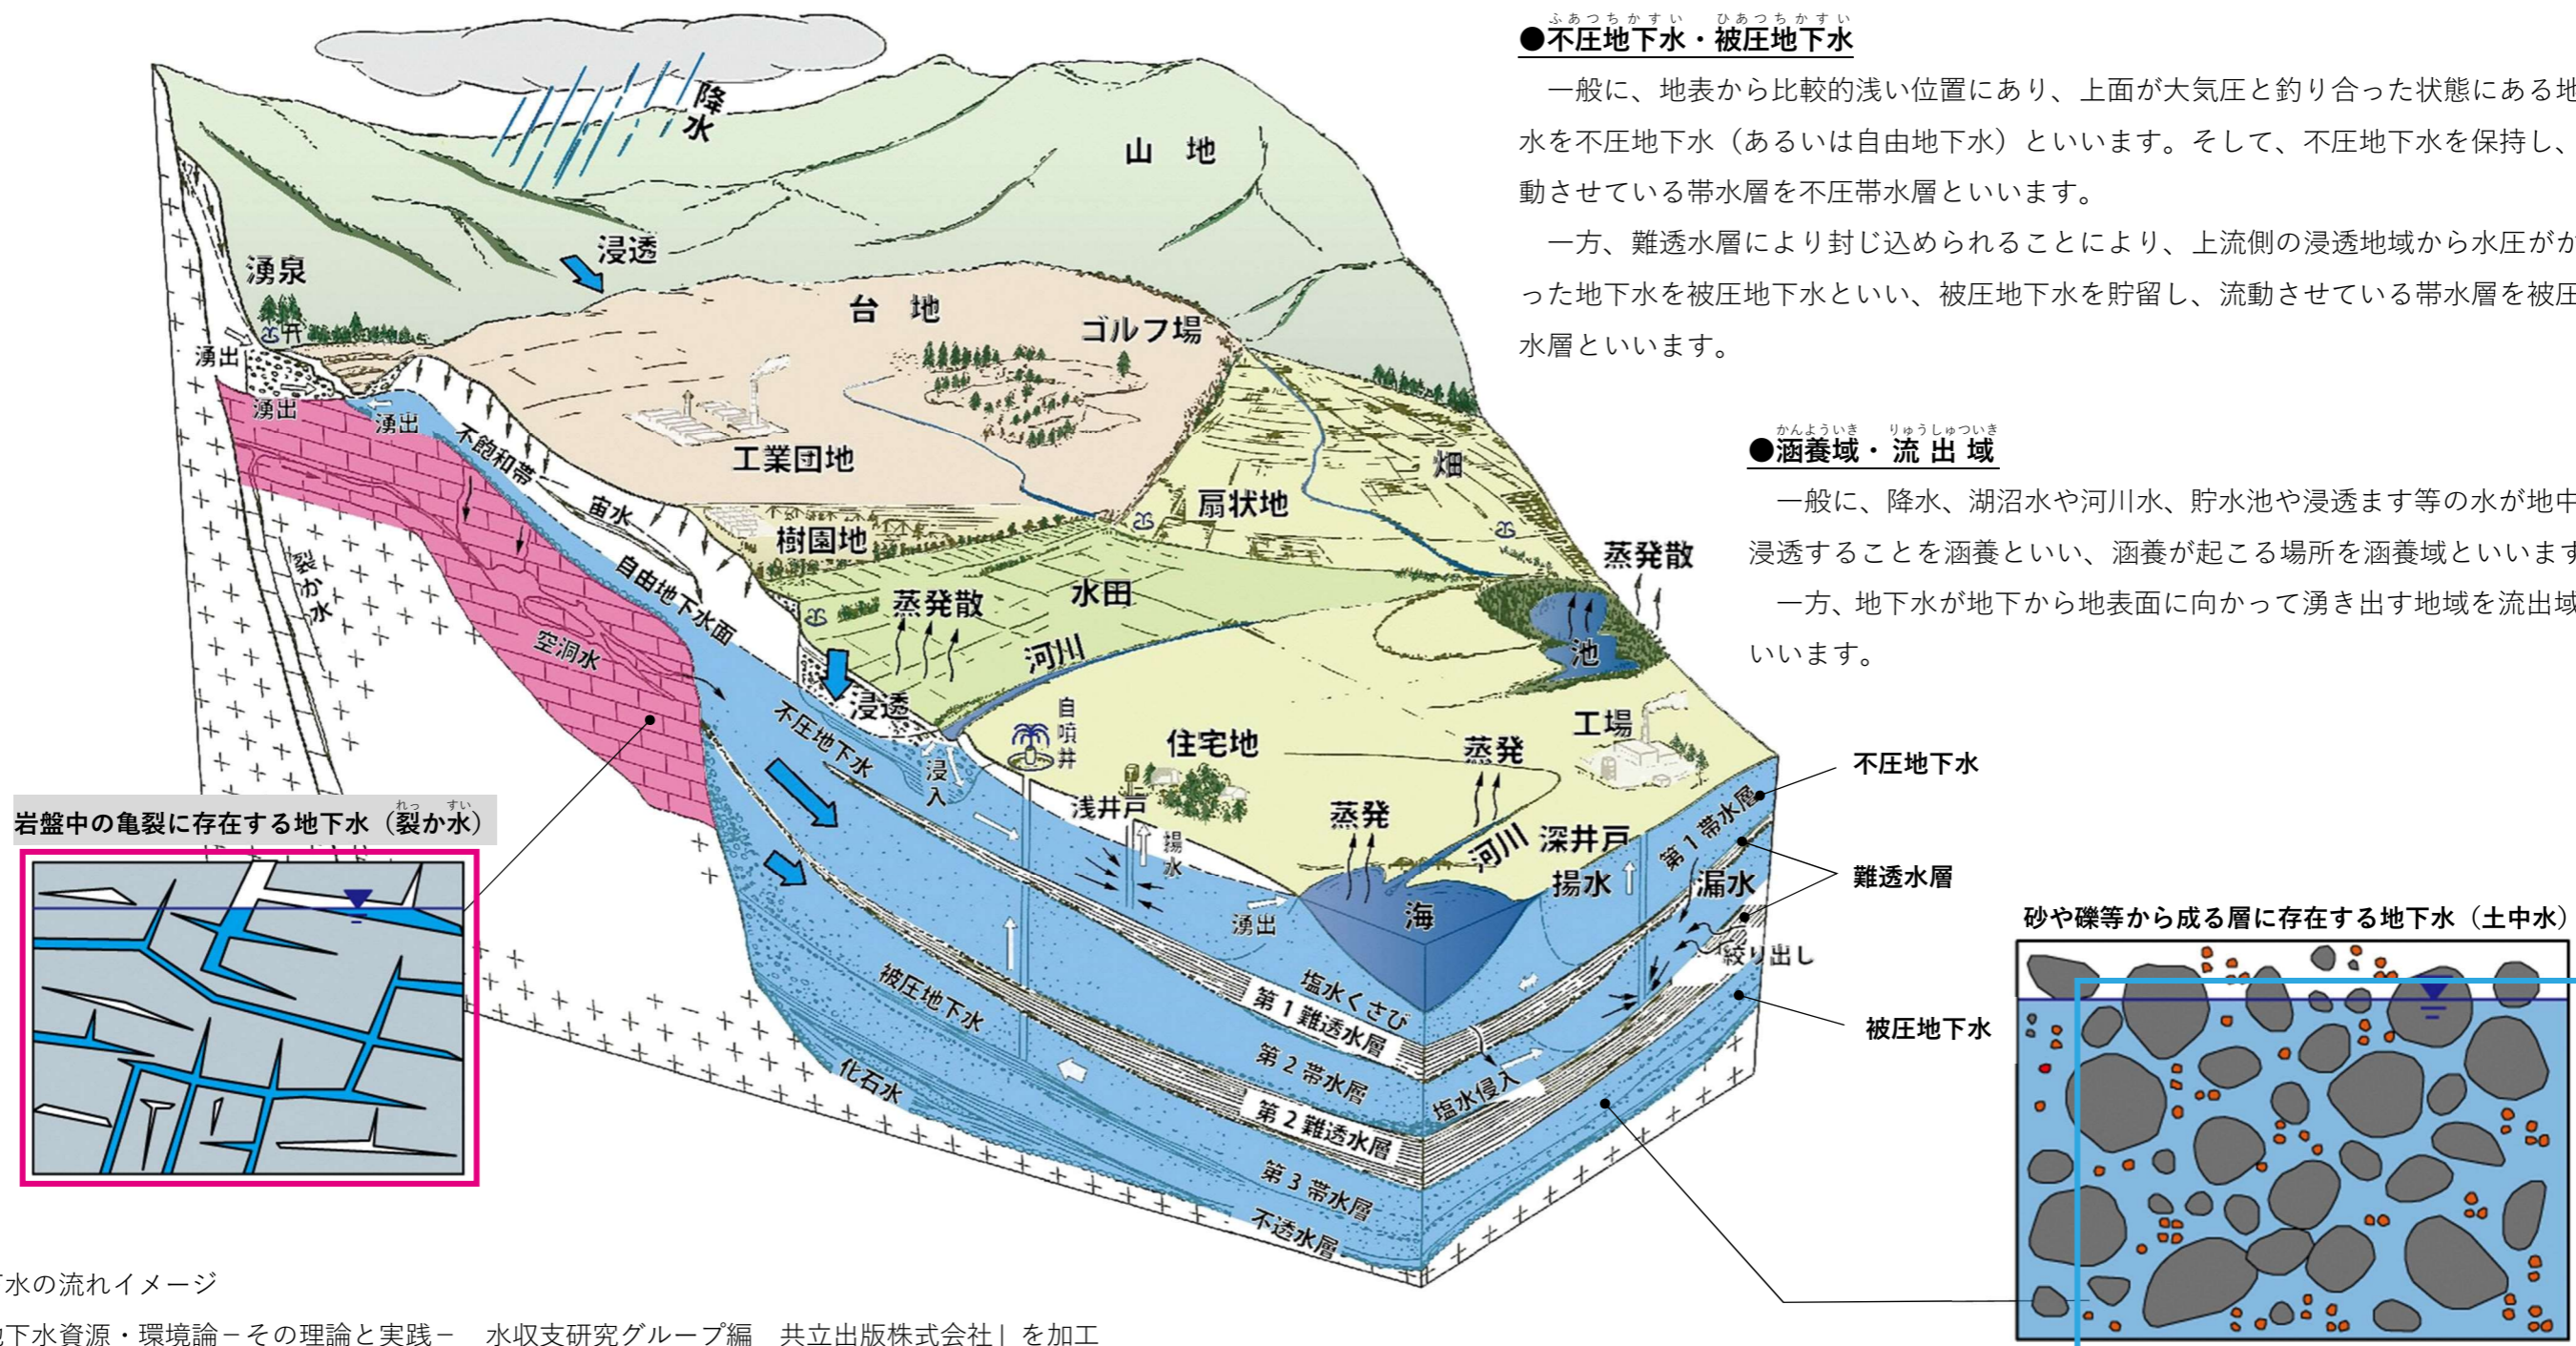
●不圧地下水・被圧地下水

一般に、地表から比較的浅い位置にあり、上面が大気圧と釣り合った状態にある地水を不圧地下水（あるいは自由地下水）といいます。そして、不圧地下水を保持し、動させている帯水層を不圧帯水層といいます。

一方、難透水層により封じ込められることにより、上流側の浸透地域から水圧がかった地下水を被圧地下水といい、被圧地下水を貯留し、流動させている帯水層を被圧水層といいます。

●涵養域・流出域

一般に、降水、湖沼水や河川水、貯水池や浸透ます等の水が地中浸透することを涵養といい、涵養が起こる場所を涵養域といいます

一方、地下水が地下から地表面に向かって湧き出す地域を流出域いいます。

降水
山地
浸透
湧泉
台地
ゴルフ場
湧出
湧出
湧出
工業団地
不飽和帯
宙水
裂か水
樹園地
扇状地
畑
自由地下水面
蒸発散
水田
蒸発散
空洞水
河川
池
浸透
自噴井
住宅地
工場
不圧地下水
蒸発
浸入
浅井戸
揚水
蒸発
河川
深井戸
揚水
第1帯水層
漏水
海
湧出
絞り出し
塩水くさび
第1難透水層
被圧地下水
第2帯水層
塩水侵入
化石水
第2難透水層
第3帯水層
不透水層
不圧地下水
難透水層
被圧地下水

岩盤中の亀裂に存在する地下水（裂か水）

砂や礫等から成る層に存在する地下水（土中水）

下水の流れイメージ
地下水資源・環境論－その理論と実践－　水収支研究グループ編　共立出版株式会社」を加工